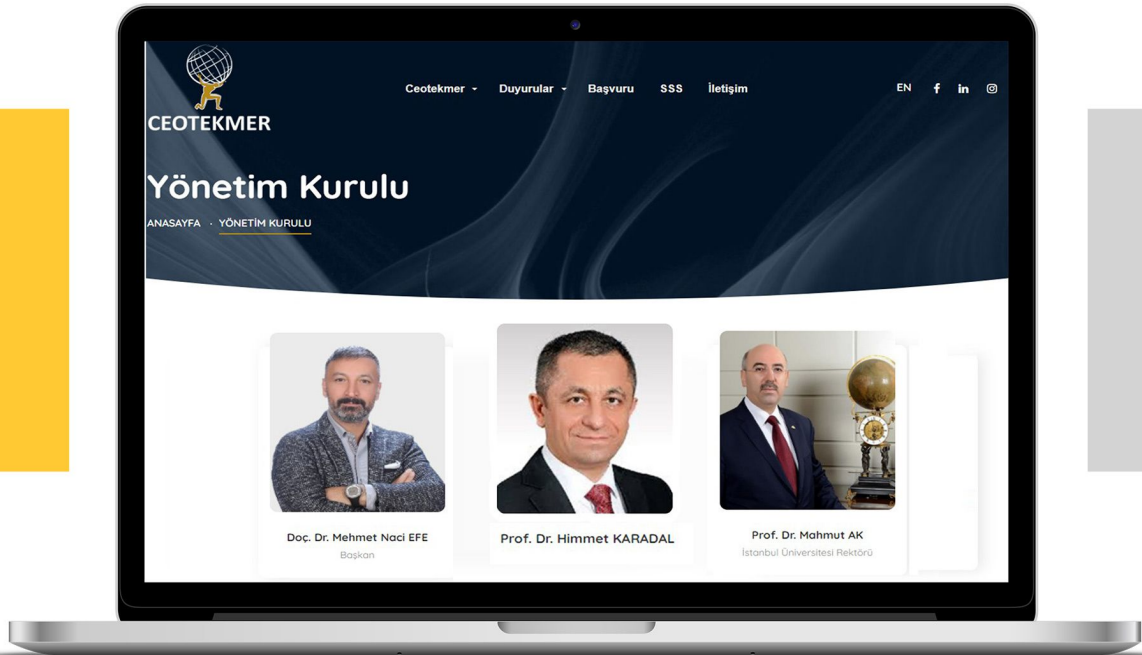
CEOTEKMER

Ceotekmer Duyurular Başvuru SSS İletişim

EN

Yönetim Kurulu

ANASAYFA · YÖNETİM KURULU

Doç. Dr. Mehmet Naci EFE
Başkan

Prof. Dr. Himmet KARADAL

Prof. Dr. Mahmut AK
İstanbul Üniversitesi Rektörü